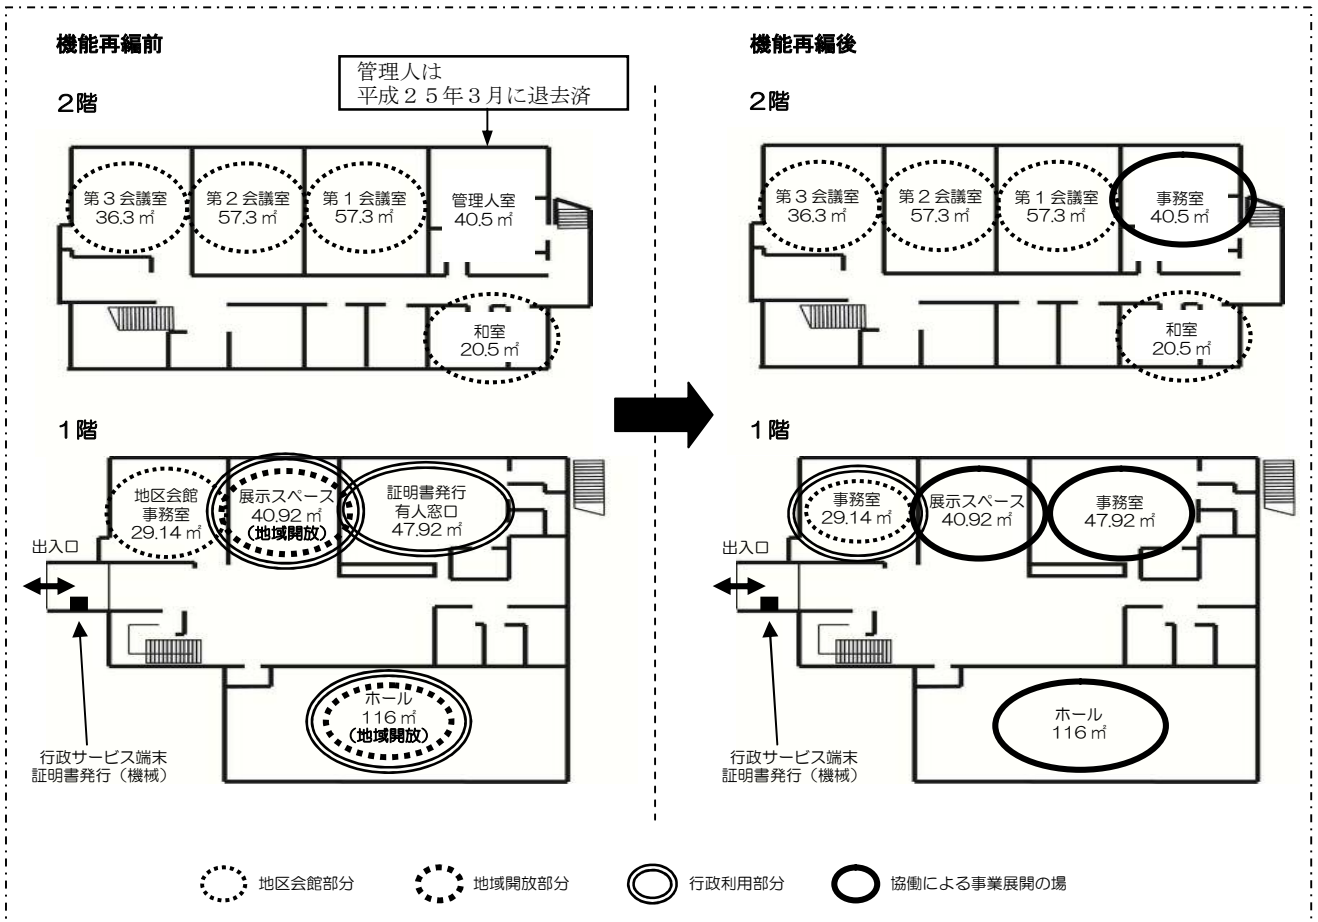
機能再編前

管理人は
平成２５年３月に退去済

2階

第３会議室
36.3㎡

第２会議室
57.3㎡

第１会議室
57.3㎡

管理人室
40.5㎡

和室
20.5㎡

1階

地区会館
事務室
29.14㎡

展示スペース
40.92㎡
（地域開放）

証明書発行
有人窓口
47.92㎡

出入口

ホール
116㎡
（地域開放）

行政サービス端末
証明書発行（機械）

機能再編後

2階

第３会議室
36.3㎡

第２会議室
57.3㎡

第１会議室
57.3㎡

事務室
40.5㎡

和室
20.5㎡

1階

事務室
29.14㎡

展示スペース
40.92㎡

事務室
47.92㎡

出入口

ホール
116㎡

行政サービス端末
証明書発行（機械）

地区会館部分　地域開放部分　行政利用部分　協働による事業展開の場